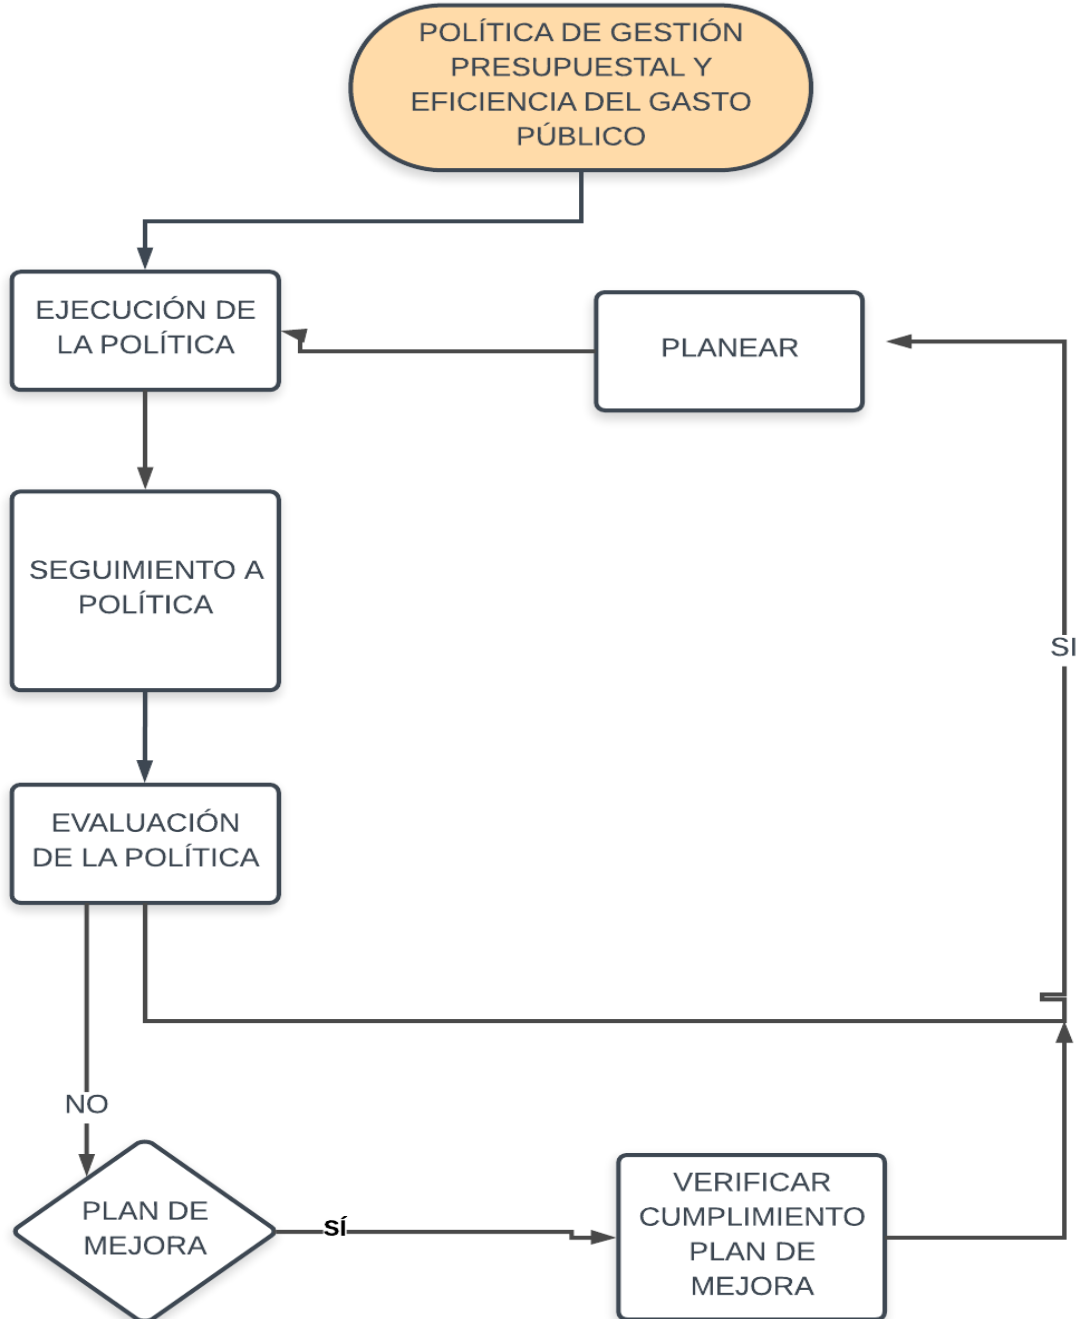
POLÍTICA DE GESTIÓN PRESUPUESTAL Y EFICIENCIA DEL GASTO PÚBLICO

EJECUCIÓN DE LA POLÍTICA

PLANEAR

SEGUIMIENTO A POLÍTICA

SI

EVALUACIÓN DE LA POLÍTICA

NO

PLAN DE MEJORA

SÍ

VERIFICAR CUMPLIMIENTO PLAN DE MEJORA